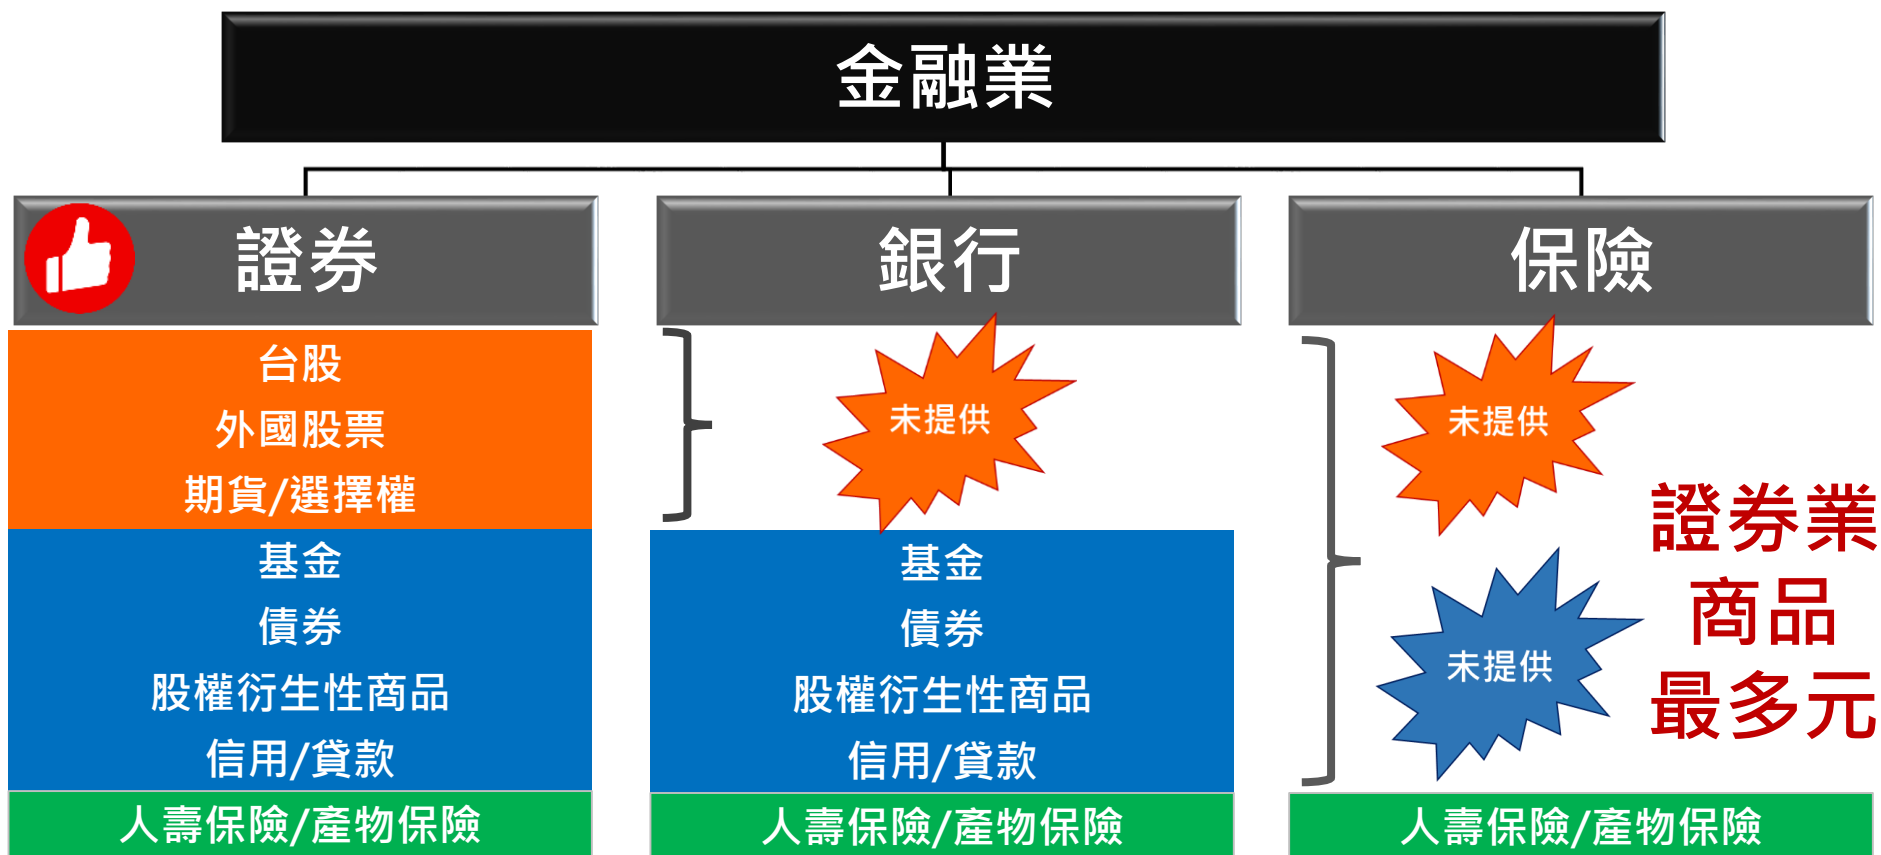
金融業

證券

台股
外國股票
期貨/選擇權
基金
債券
股權衍生性商品
信用/貸款
人壽保險/產物保險

銀行

未提供
基金
債券
股權衍生性商品
信用/貸款
人壽保險/產物保險

保險

未提供
未提供
人壽保險/產物保險

證券業
商品
最多元